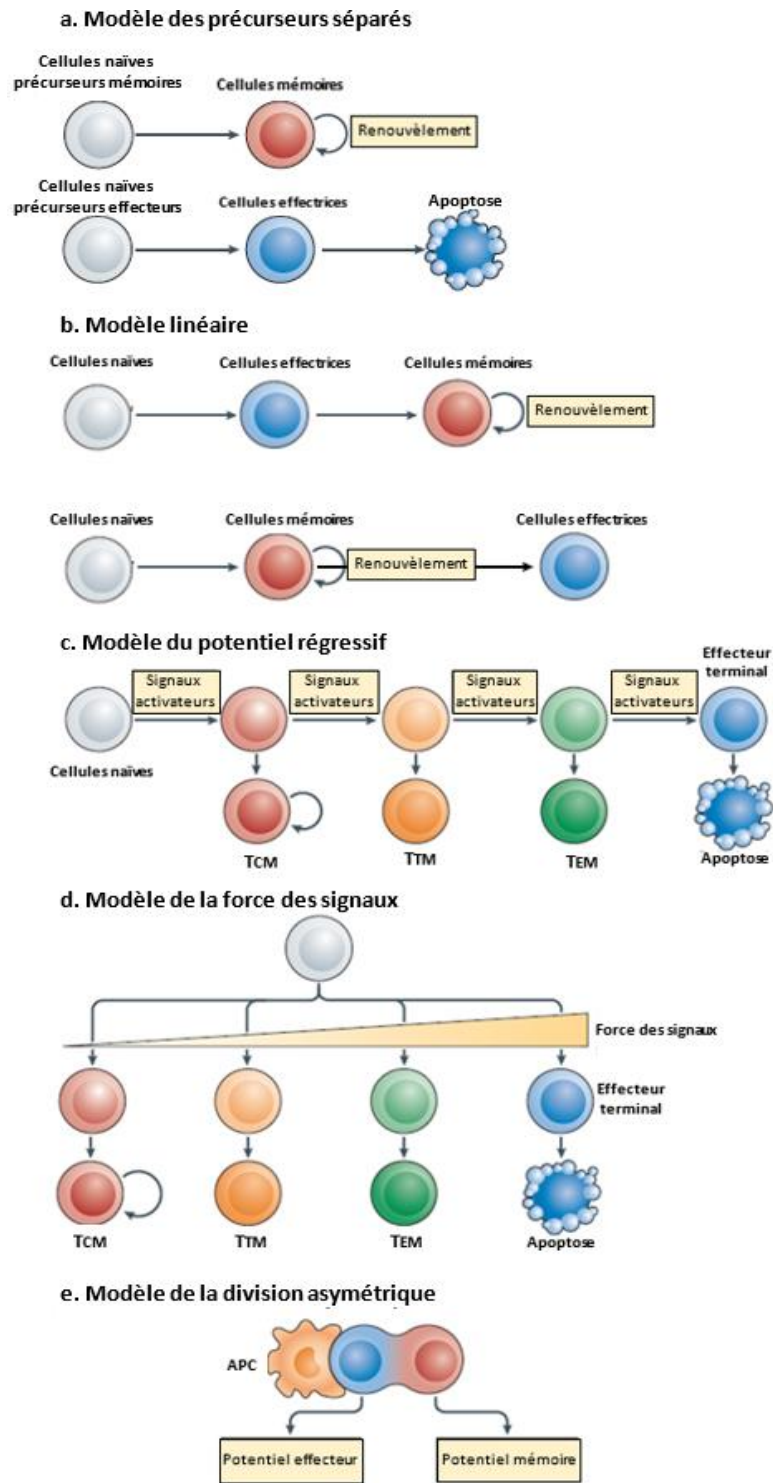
a. Modèle des précurseurs séparés

Cellules naïves précurseurs mémoires

Cellules mémoires

Renouvèlement

Cellules naïves précurseurs effecteurs

Cellules effectrices

Apoptose

b. Modèle linéaire

Cellules naïves

Cellules effectrices

Cellules mémoires

Renouvèlement

Cellules naïves

Cellules mémoires

Renouvèlement

Cellules effectrices

c. Modèle du potentiel régressif

Signaux activateurs

Signaux activateurs

Signaux activateurs

Signaux activateurs

Effecteur terminal

Cellules naïves

TCM

TTM

TEM

Apoptose

d. Modèle de la force des signaux

Force des signaux

Effecteur terminal

TCM

TTM

TEM

Apoptose

e. Modèle de la division asymétrique

APC

Potentiel effecteur

Potentiel mémoire